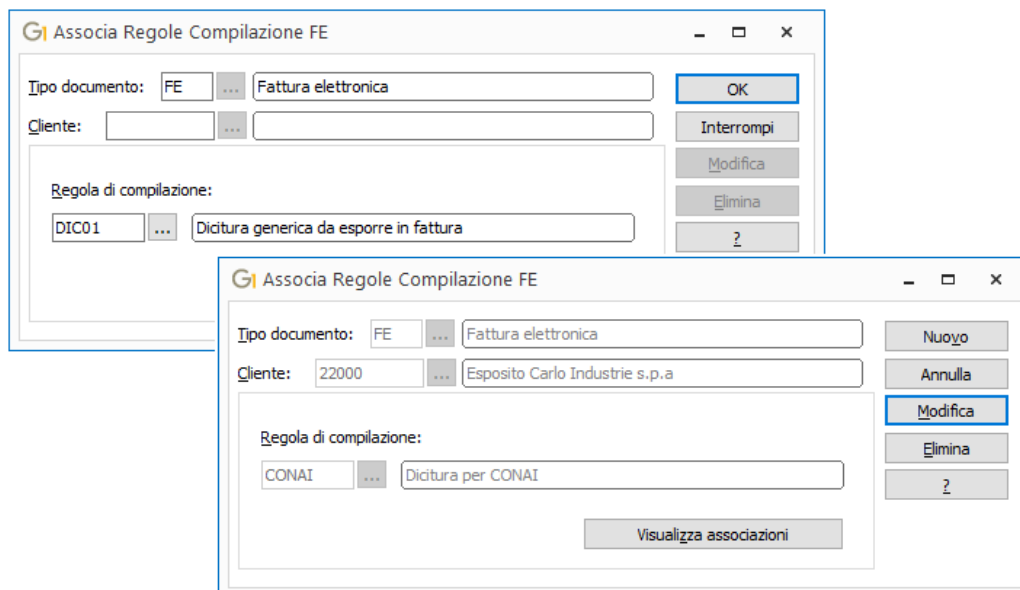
Associa Regole Compilazione FE

Tipo documento: FE ... Fattura elettronica

Cliente: ...

Regola di compilazione:

DIC01 ... Dicitura generica da esporre in fattura

OK
Interrompi
Modifica
Elimina
?

Associa Regole Compilazione FE

Tipo documento: FE ... Fattura elettronica

Cliente: 22000 ... Esposito Carlo Industrie s.p.a

Regola di compilazione:

CONAI ... Dicitura per CONAI

Visualizza associazioni

Nuovo
Annulla
Modifica
Elimina
?